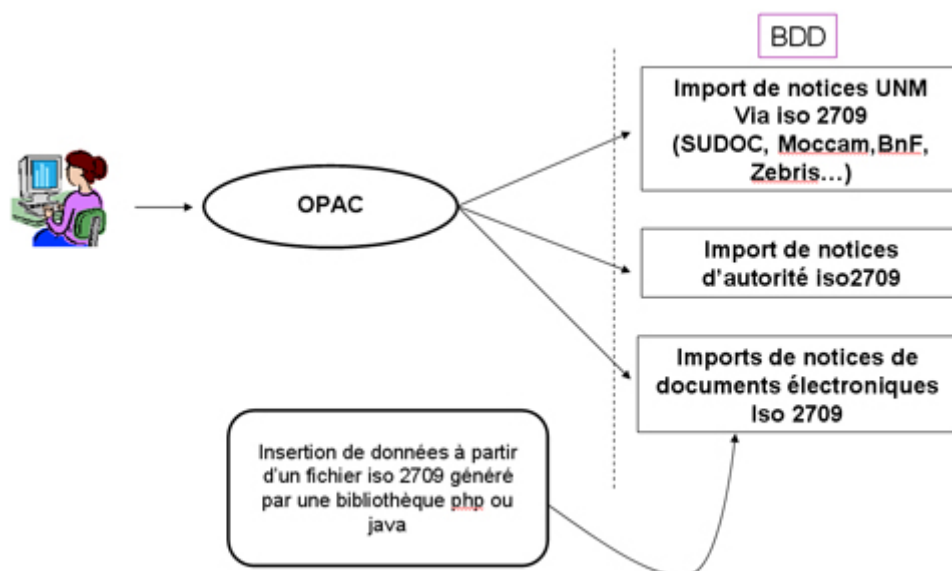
BDD

OPAC

Import de notices UNM Via iso 2709 (SUDOC, Moccam,BnF, Zebris…)

Import de notices d'autorité iso2709

Imports de notices de documents électroniques Iso 2709

Insertion de données à partir d'un fichier iso 2709 généré par une bibliothèque php ou java